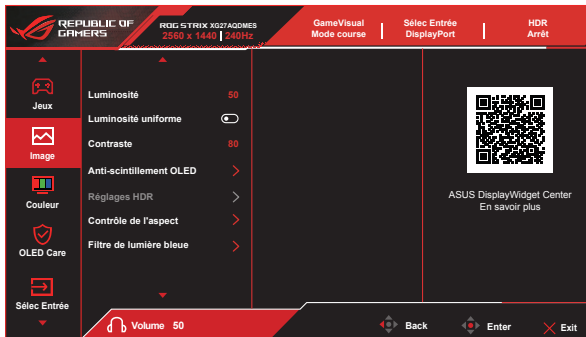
REPUBLIC OF GAMERS

ROG STRIX XG27AQDMES
2560 x 1440 | 240Hz

GameVisual
Mode course

Sélec Entrée
DisplayPort

HDR
Arrêt

Jeux

Image

Couleur

OLED Care

Sélec Entrée

Luminosité 50

Luminosité uniforme

Contraste 80

Anti-scintillement OLED

Réglages HDR

Contrôle de l'aspect

Filtre de lumière bleue

ASUS DisplayWidget Center
En savoir plus

Volume 50

Back

Enter

Exit